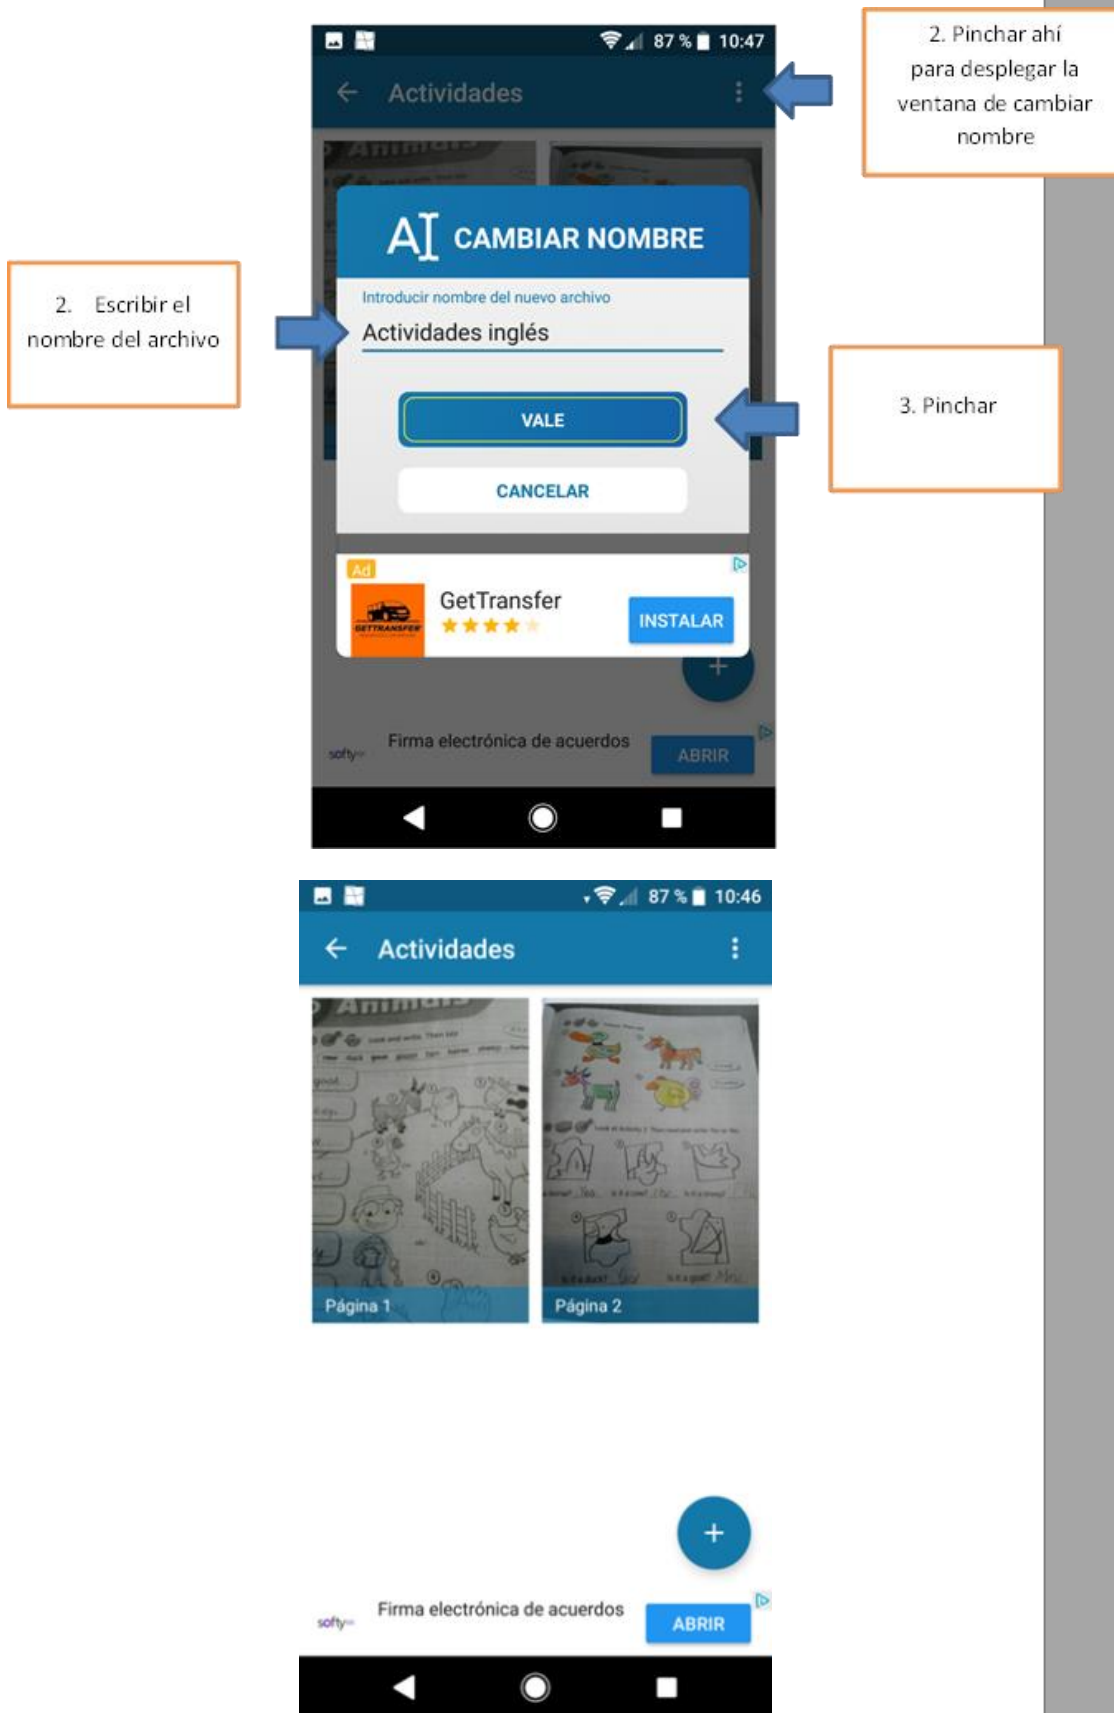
2. Pinchar ahí para desplegar la ventana de cambiar nombre

87 % 10:47

Actividades

AI CAMBIAR NOMBRE

Introducir nombre del nuevo archivo

Actividades inglés

2. Escribir el nombre del archivo

VALE

3. Pinchar

CANCELAR

Ad

GetTransfer

INSTALAR

softy

Firma electrónica de acuerdos

ABRIR

87 % 10:46

Actividades

Página 1

Página 2

+

softy

Firma electrónica de acuerdos

ABRIR